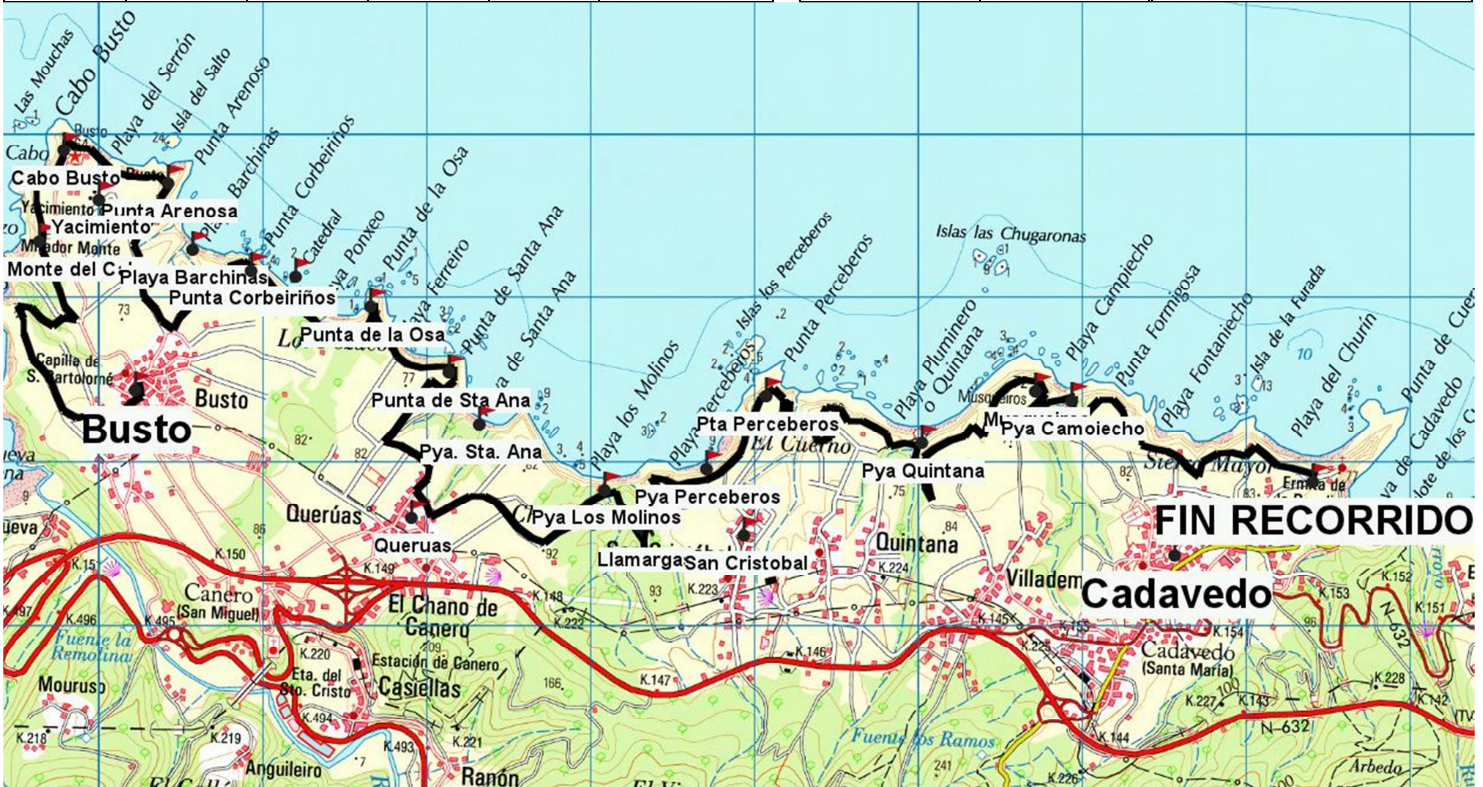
Las Mouchas
Cabo Busto
Playa del Serrón
Isla del Salto
Punta Arenoso
Barchinas
Punta Corbeiriños
Catedral
Playa Ponxeo
Punta de la Osa
Playa Ferreiro
Punta de Santa Ana
Playa de Santa Ana
Islas los Perceberos
Punta Perceberos
Islas las Chugaronas
Playa Pluminero o Quintana
Playa Campiecho
Punta Formigosa
Playa Fontaniecho
Isla de la Furada
Playa del Churín
Punta de Cue
Playa de Cadavedo
Playa los Molinos
Playa Perceberos
Cabo Busto
Punta Arenosa
Yacimiento
Mirador Monte
Monte del C
Playa Barchinas
Punta Corbeiriños
Punta de la Osa
Punta de Sta Ana
Pya. Sta. Ana
Pta Perceberos
El Cuerno
Pya Quintana
Pya Camoiecho
Musgueiros
Sierra Mayor
Ermita de
Capilla de S. Bartolomé
Busto
Busto
Querúas
Queruas
Pya Los Molinos
Pya Perceberos
Llamarga
San Cristobal
Quintana
Villadem
FIN RECORRIDO
Cadavedo
Cadavedo (Santa María)
Canero (San Miguel)
El Chano de Canero
Estación de Canero
Casiellas
Eta. del Sto. Cristo
Fuente la Remolina
Mouruso
Anguileiro
Ranón
Fuente los Ramos
Arbedo
N-632
K.150
K.151
K.497
K.496
K.495
K.149
K.148
K.222
K.223
K.224
K.220
K.494
K.493
K.219
K.218
K.221
K.147
K.146
K.145
K.155
K.154
K.153
K.152
K.151
K.225
K.227
K.143
K.228
K.142
K.144
K.226
73
77
82
86
92
93
166
209
241
75
84